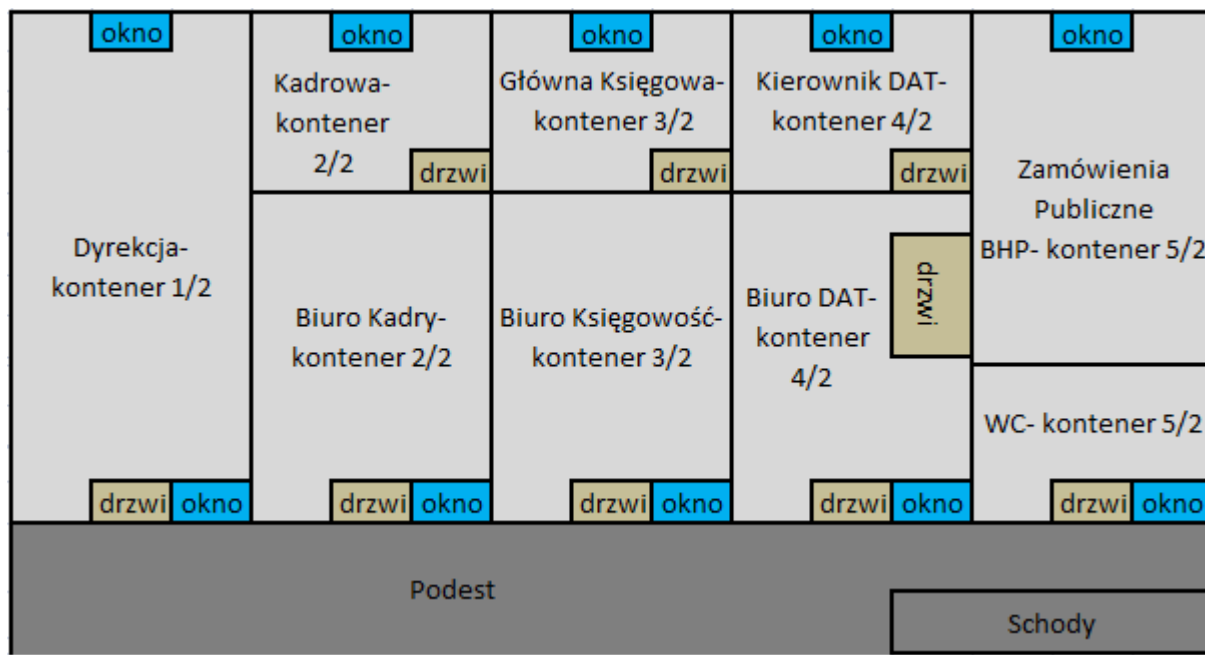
okno

okno

Kadrowa-kontener 2/2

drzwi

okno

Główna Księgowa-kontener 3/2

drzwi

okno

Kierownik DAT-kontener 4/2

drzwi

okno

Zamówienia Publiczne BHP- kontener 5/2

Dyrekcja-kontener 1/2

Biuro Kadry-kontener 2/2

Biuro Księgowość-kontener 3/2

Biuro DAT-kontener 4/2

drzwi

WC- kontener 5/2

drzwi okno

drzwi okno

drzwi okno

drzwi okno

drzwi okno

Podest

Schody